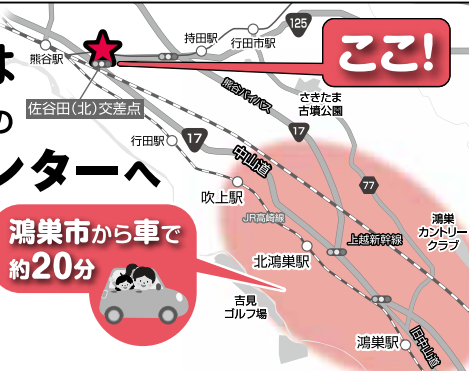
は
の
ンターへ

熊谷駅
持田駅
行田市駅
125
ここ!
佐谷田(北)交差点
熊谷バイパス
さきたま古墳公園
17
行田駅
17
中山道
77
吹上駅
JR高崎線
上越新幹線
鴻巣カントリークラブ
鴻巣市から車で約20分
北鴻巣駅
吉見ゴルフ場
鴻巣駅
旧中山道